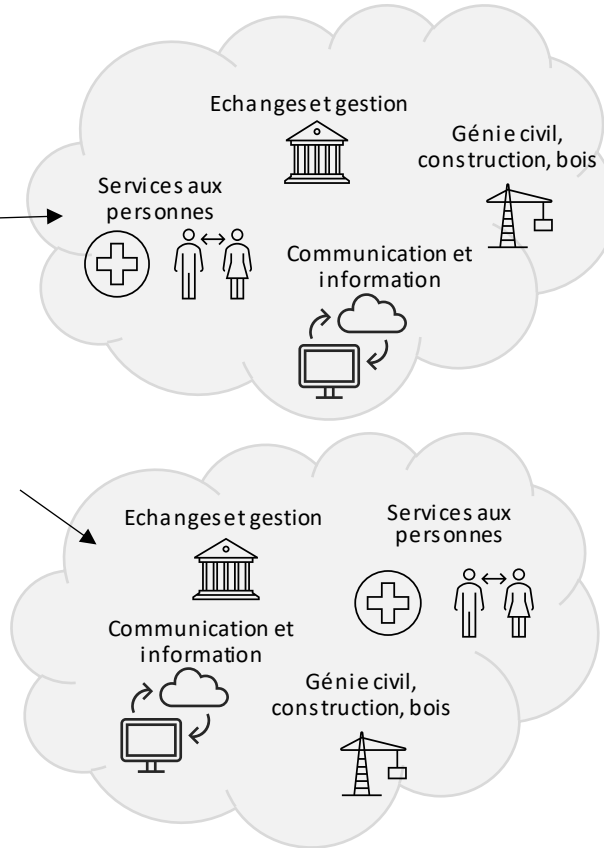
Echanges et gestion

Génie civil, construction, bois

Services aux personnes

Communication et information

Echanges et gestion

Services aux personnes

Communication et information

Génie civil, construction, bois